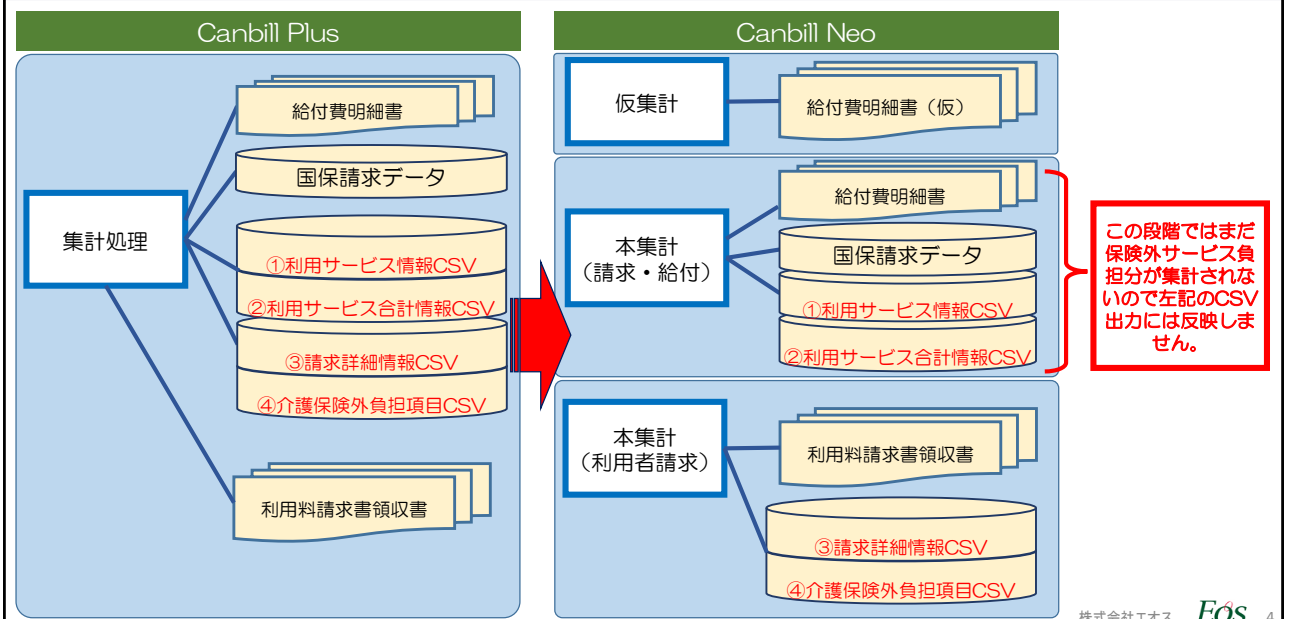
Canbill Plus

集計処理

給付費明細書

国保請求データ

①利用サービス情報CSV

②利用サービス合計情報CSV

③請求詳細情報CSV

④介護保険外負担項目CSV

利用料請求書領収書

Canbill Neo

仮集計

給付費明細書（仮）

本集計
（請求・給付）

給付費明細書

国保請求データ

①利用サービス情報CSV

②利用サービス合計情報CSV

この段階ではまだ保険外サービス負担分が集計されないので左記のCSV出力には反映しません。

本集計
（利用者請求）

利用料請求書領収書

③請求詳細情報CSV

④介護保険外負担項目CSV

株式会社エオス Eos 4